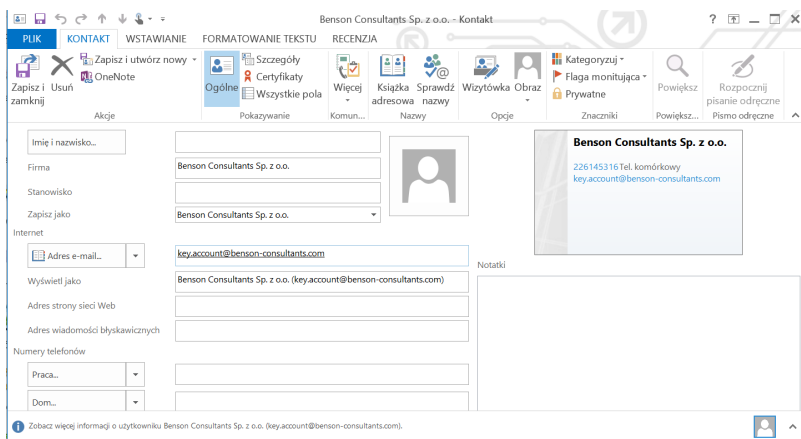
Benson Consultants Sp. z o.o. - Kontakt

? – □ ×

PLIK KONTAKT WSTAWIANIE FORMATOWANIE TEKSTU RECENZJA

Zapisz i zamknij Usuń Zapisz i utwórz nowy OneNote
Akcje

Ogólne Szczegóły Certyfikaty Wszystkie pola
Pokazywanie

Więcej
Komun...

Książka adresowa Sprawdź nazwy
Nazwy

Wizytówka Obraz
Opcje

Kategoryzuj Flaga monitująca Prywatne
Znaczniki

Powiększ
Powiększ...

Rozpocznij pisanie odręczne
Pismo odręczne

Imię i nazwisko...
Firma Benson Consultants Sp. z o.o.
Stanowisko
Zapisz jako Benson Consultants Sp. z o.o.
Internet
Adres e-mail... key.account@benson-consultants.com
Wyświetl jako Benson Consultants Sp. z o.o. (key.account@benson-consultants.com)
Adres strony sieci Web
Adres wiadomości błyskawicznych
Numery telefonów
Praca...
Dom...

Benson Consultants Sp. z o.o.
226145316 Tel. komórkowy
key.account@benson-consultants.com

Notatki

Zobacz więcej informacji o użytkowniku Benson Consultants Sp. z o.o. (key.account@benson-consultants.com).